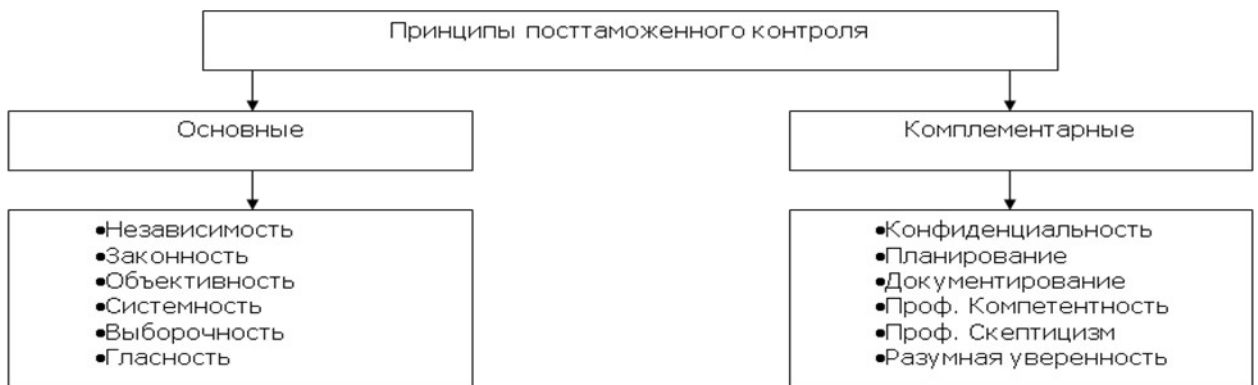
Принципы посттаможенного контроля

Основные

•Независимость
•Законность
•Объективность
•Системность
•Выборочность
•Гласность

Комплементарные

•Конфиденциальность
•Планирование
•Документирование
•Проф. Компетентность
•Проф. Скептицизм
•Разумная уверенность